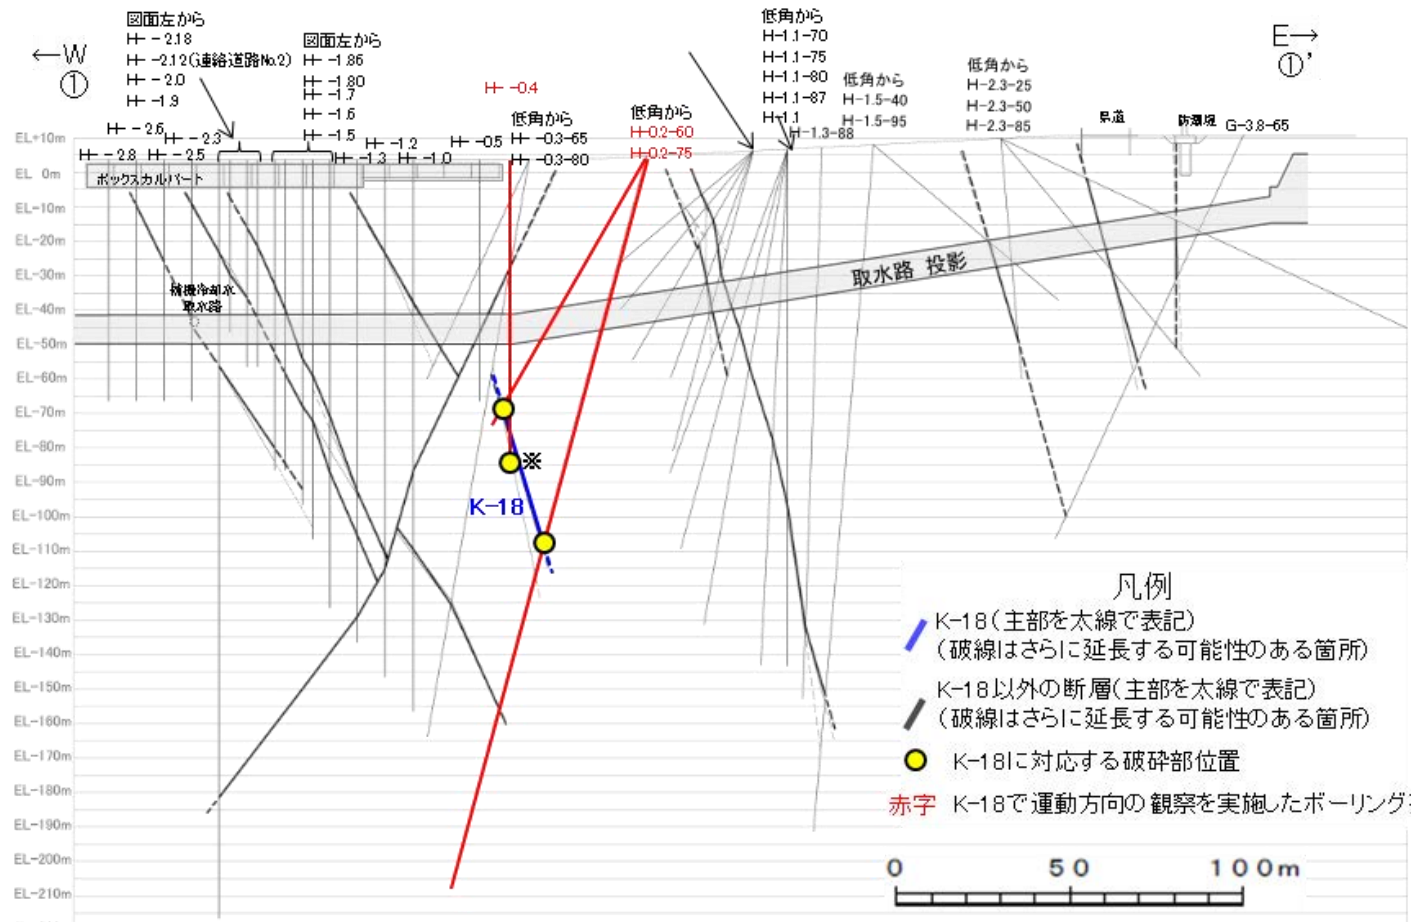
←W
①

E→
①'

図面左から
H－2.18
H－2.12(連絡道路No.2)
H－2.0
H－1.9

図面左から
H－1.85
H－1.80
H－1.7
H－1.6
H－1.5

H－2.6
H－2.3
H－2.8
H－2.5
H－1.3
H－1.2
H－1.0
H－0.5
H－0.4

低角から
H－0.3－65
H－0.3－80

低角から
H－0.2－60
H－0.2－75

低角から
H－1.1－70
H－1.1－75
H－1.1－80
H－1.1－87
H－1.1
H－1.3－88

低角から
H－1.5－40
H－1.5－95

低角から
H－2.3－25
H－2.3－50
H－2.3－85

県道
防潮堤
G－3.8－65

ボックスカルバート
補機冷却水取水路
取水路 投影

EL+10m
EL 0m
EL－10m
EL－20m
EL－30m
EL－40m
EL－50m
EL－60m
EL－70m
EL－80m
EL－90m
EL－100m
EL－110m
EL－120m
EL－130m
EL－140m
EL－150m
EL－160m
EL－170m
EL－180m
EL－190m
EL－200m
EL－210m

※
K－18

凡例
K－18(主部を太線で表記)
(破線はさらに延長する可能性のある箇所)
K－18以外の断層(主部を太線で表記)
(破線はさらに延長する可能性のある箇所)
K－18に対応する破砕部位置
赤字 K－18で運動方向の観察を実施したボーリング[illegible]

0 50 100m